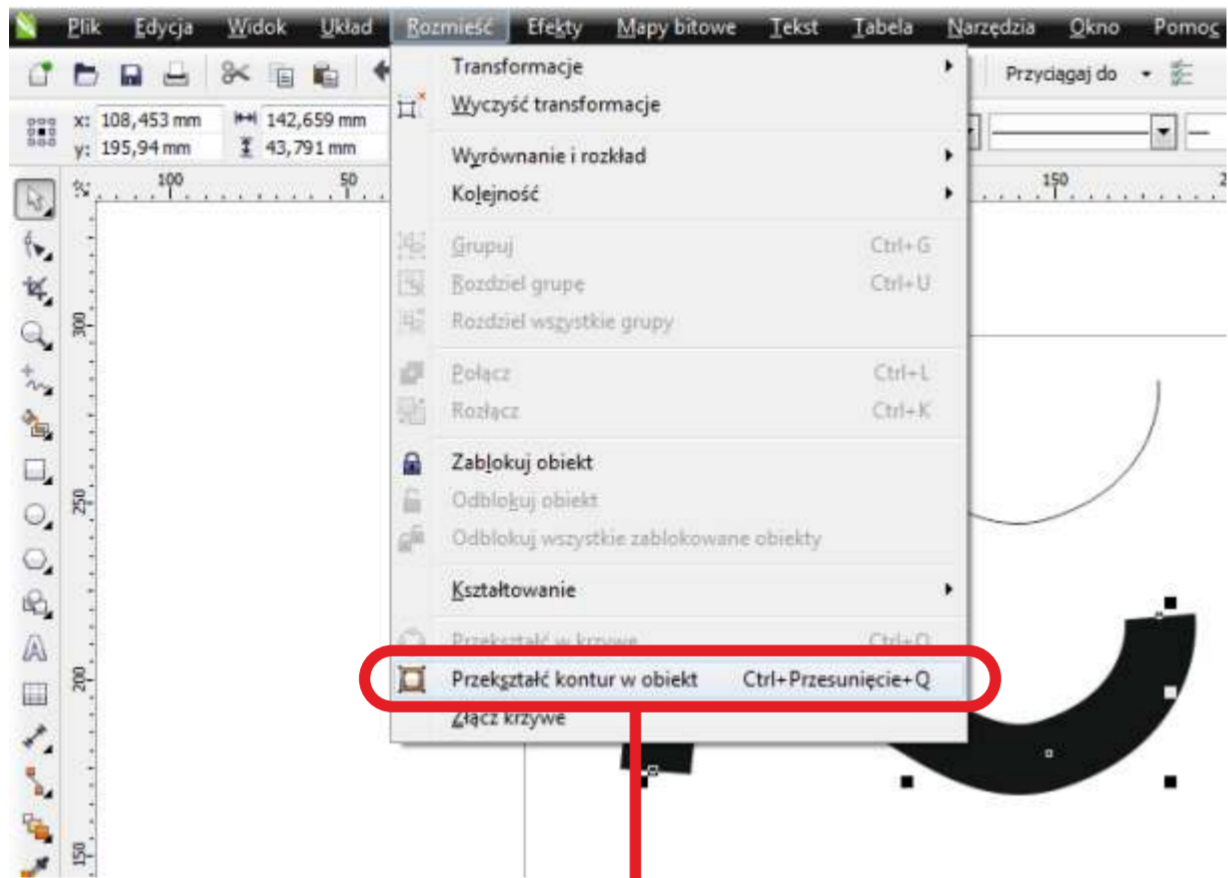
Plik Edycja Widok Układ Rozmieść Efekty Mapy bitowe Tekst Tabela Narzędzia Okno Pomoc

Przyciągaj do

x: 108,453 mm
y: 195,94 mm
142,659 mm
43,791 mm

100 50 150 2

300 250 200 150

Transformacje
Wyczyść transformacje
Wyrównanie i rozkład
Kolejność
Grupuj Ctrl+G
Rozdziel grupę Ctrl+U
Rozdziel wszystkie grupy
Połącz Ctrl+L
Rozłącz Ctrl+K
Zablokuj obiekt
Odblokuj obiekt
Odblokuj wszystkie zablokowane obiekty
Kształtowanie
Przekształć w krzywe Ctrl+Q
Przekształć kontur w obiekt Ctrl+Przesunięcie+Q
Złącz krzywe